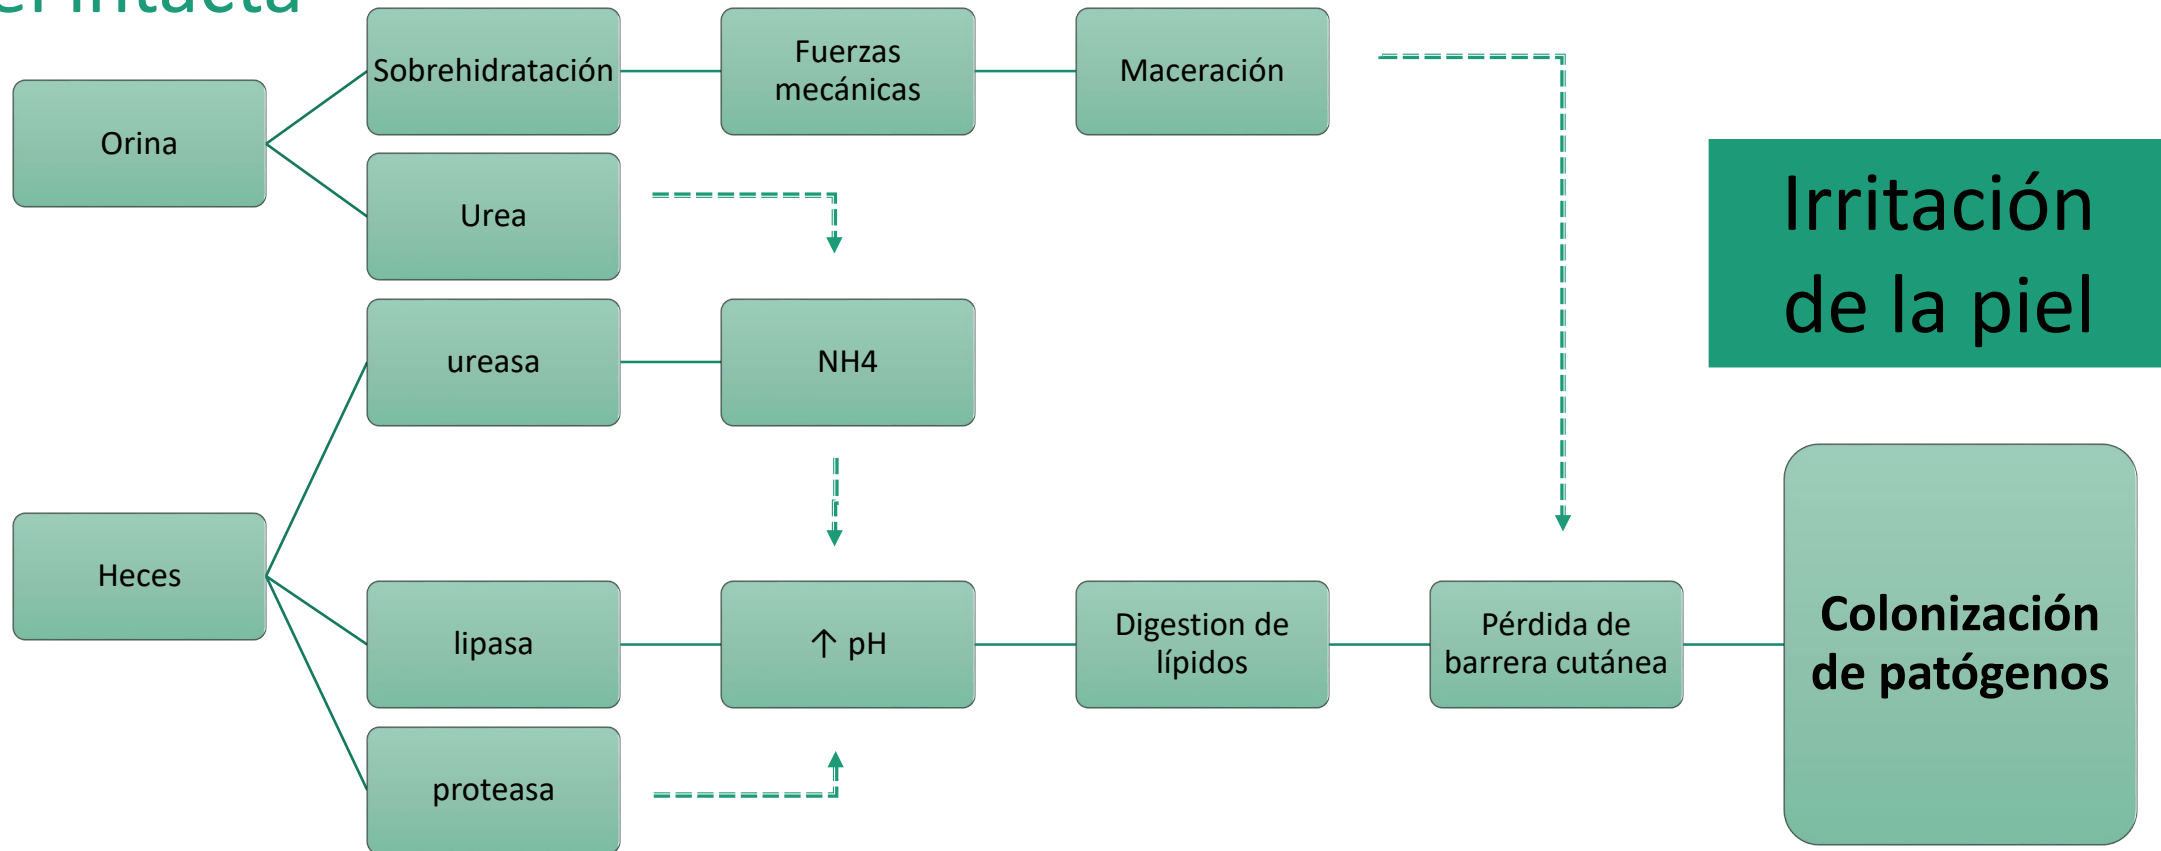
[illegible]

Orina

Sobrehidratación

Fuerzas mecánicas

Maceración

Urea

Irritación de la piel

ureasa

NH4

Heces

lipasa

↑ pH

Digestion de lípidos

Pérdida de barrera cutánea

Colonización de patógenos

proteasa